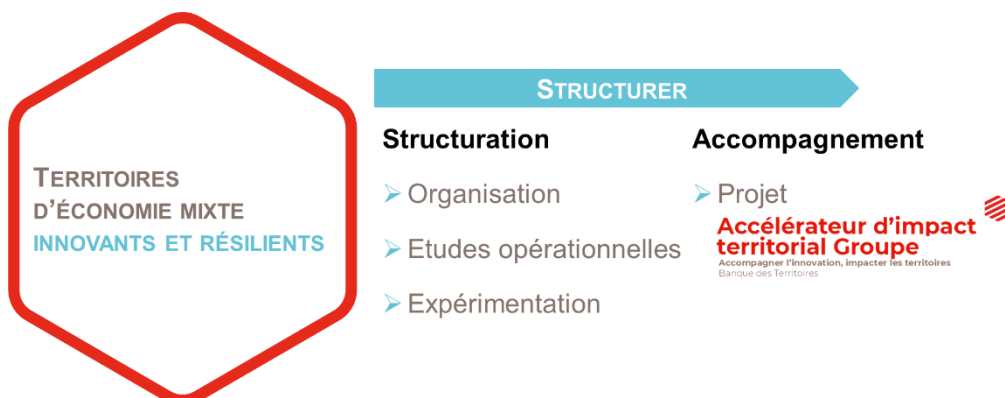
TERRITOIRES D'ÉCONOMIE MIXTE INNOVANTS ET RÉSILIENTS

STRUCTURER

Structuration

Organisation

Etudes opérationnelles

Expérimentation

Accompagnement

Projet

Accélérateur d'impact territorial Groupe
Accompagner l'innovation, impacter les territoires
Banque des Territoires